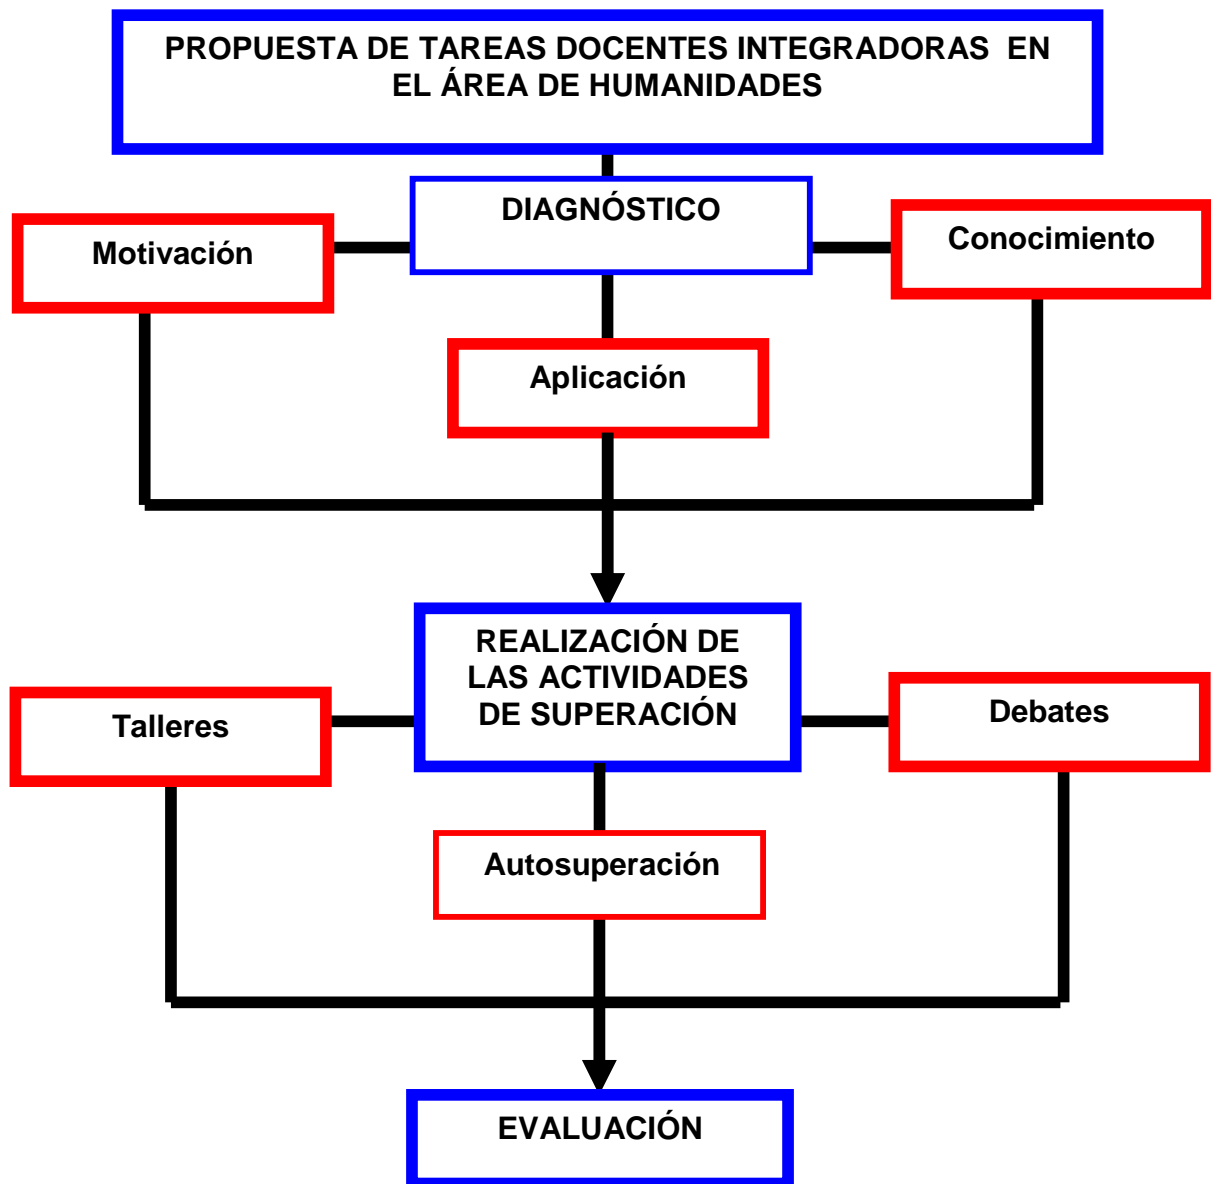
PROPUESTA DE TAREAS DOCENTES INTEGRADORAS EN EL ÁREA DE HUMANIDADES

DIAGNÓSTICO

Motivación

Conocimiento

Aplicación

REALIZACIÓN DE LAS ACTIVIDADES DE SUPERACIÓN

Talleres

Debates

Autosuperación

EVALUACIÓN